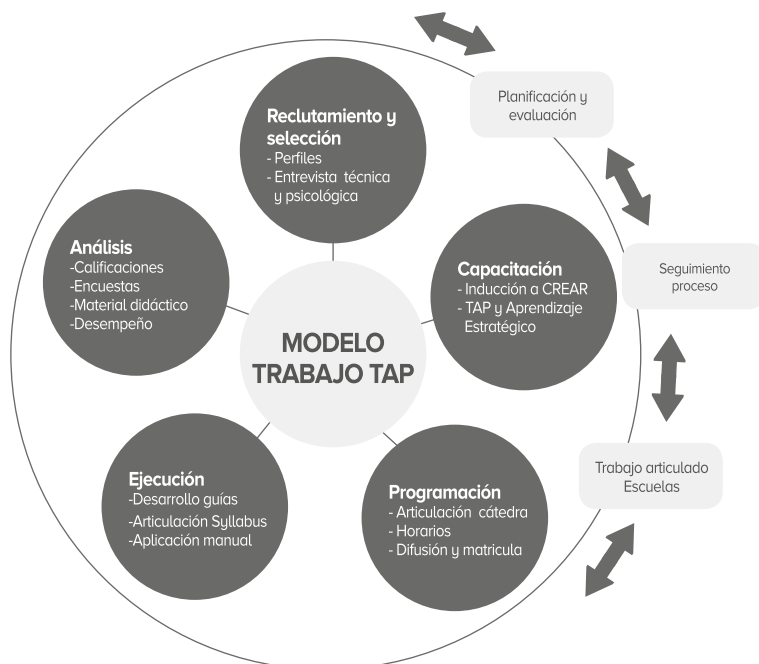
Reclutamiento y selección
- Perfiles
- Entrevista técnica y psicológica

Capacitación
- Inducción a CREAR
- TAP y Aprendizaje Estratégico

Programación
- Articulación cátedra
- Horarios
- Difusión y matricula

Ejecución
-Desarrollo guías
-Articulación Syllabus
-Aplicación manual

Análisis
-Calificaciones
-Encuestas
-Material didáctico
-Desempeño

MODELO TRABAJO TAP

Planificación y evaluación

Seguimiento proceso

Trabajo articulado Escuelas